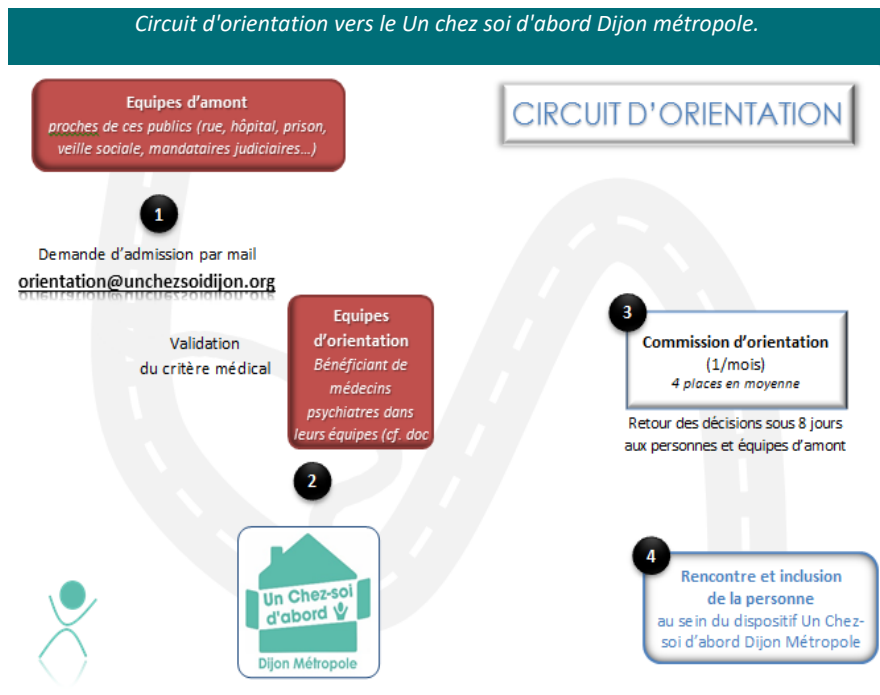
Circuit d'orientation vers le Un chez soi d'abord Dijon métropole.

Equipes d'amont
proches de ces publics (rue, hôpital, prison, veille sociale, mandataires judiciaires…)

CIRCUIT D'ORIENTATION

1

Demande d'admission par mail
orientation@unchezsoidijon.org

Validation
du critère médical

Equipes d'orientation
Bénéficiant de médecins psychiatres dans leurs équipes (cf. doc

2

3

Commission d'orientation
(1/mois)
4 places en moyenne

Retour des décisions sous 8 jours aux personnes et équipes d'amont

Un Chez-soi d'abord
Dijon Métropole

4

Rencontre et inclusion de la personne
au sein du dispositif Un Chez-soi d'abord Dijon Métropole